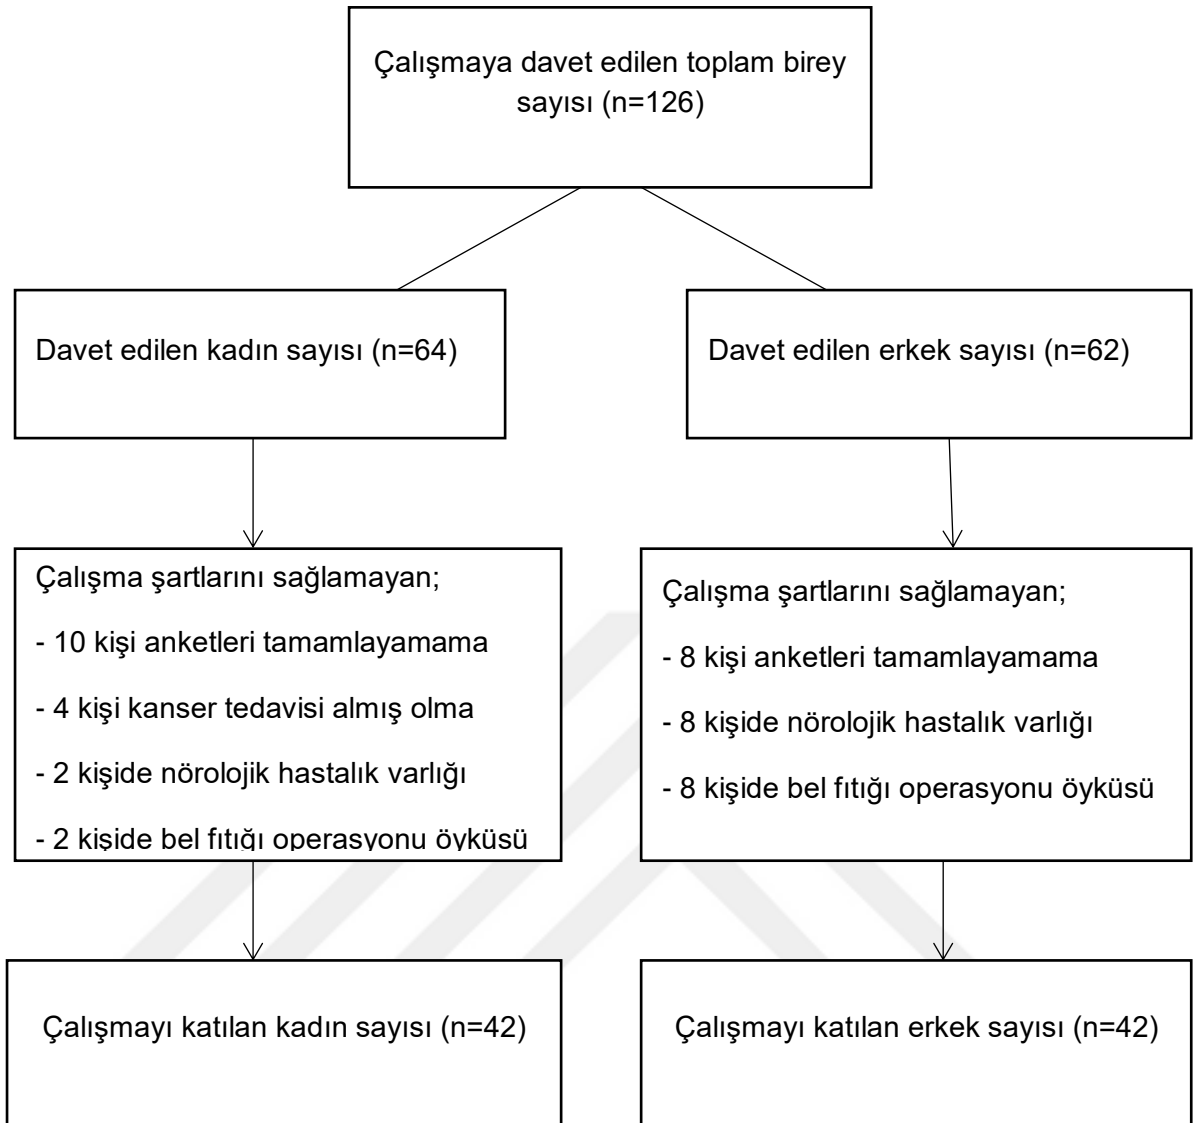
Çalışmaya davet edilen toplam birey sayısı (n=126)

Davet edilen kadın sayısı (n=64)

Davet edilen erkek sayısı (n=62)

Çalışma şartlarını sağlamayan;

- 10 kişi anketleri tamamlayamama

- 4 kişi kanser tedavisi almış olma

- 2 kişide nörolojik hastalık varlığı

- 2 kişide bel fıtığı operasyonu öyküsü

Çalışma şartlarını sağlamayan;

- 8 kişi anketleri tamamlayamama

- 8 kişide nörolojik hastalık varlığı

- 8 kişide bel fıtığı operasyonu öyküsü

Çalışmayı katılan kadın sayısı (n=42)

Çalışmayı katılan erkek sayısı (n=42)